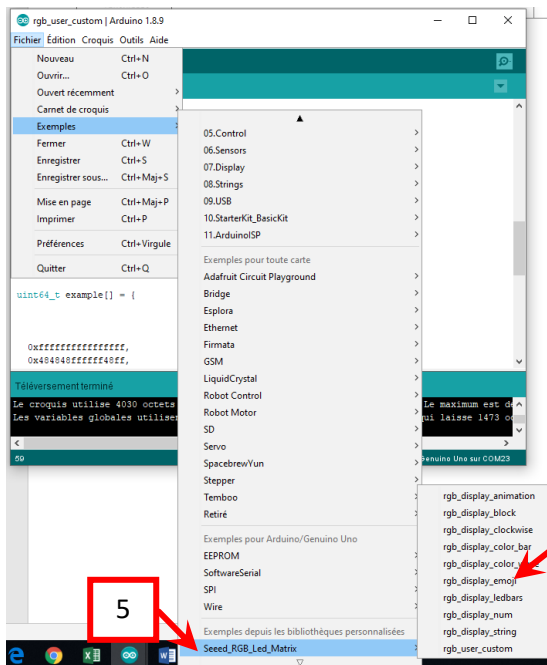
rgb_user_custom | Arduino 1.8.9

Fichier Édition Croquis Outils Aide

Nouveau Ctrl+N
Ouvrir... Ctrl+O
Ouvert récemment
Carnet de croquis
Exemples
Fermer Ctrl+W
Enregistrer Ctrl+S
Enregistrer sous... Ctrl+Maj+S
Mise en page Ctrl+Maj+P
Imprimer Ctrl+P
Préférences Ctrl+Virgule
Quitter Ctrl+Q

uint64_t example[] = {

0xffffffffffffffff,
0x484848ffffff48ff,

Téléversement terminé
Le croquis utilise 4030 octets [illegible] Le maximum est de
Les variables globales utiliser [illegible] qui laisse 1473 oc

59 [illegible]enuino Uno sur COM23

05.Control
06.Sensors
07.Display
08.Strings
09.USB
10.StarterKit_BasicKit
11.ArduinoISP
Exemples pour toute carte
Adafruit Circuit Playground
Bridge
Esplora
Ethernet
Firmata
GSM
LiquidCrystal
Robot Control
Robot Motor
SD
Servo
SpacebrewYun
Stepper
Temboo
Retiré
Exemples pour Arduino/Genuino Uno
EEPROM
SoftwareSerial
SPI
Wire
Exemples depuis les bibliothèques personnalisées
Seeed_RGB_Led_Matrix

rgb_display_animation
rgb_display_block
rgb_display_clockwise
rgb_display_color_bar
rgb_display_color_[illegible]
rgb_display_emoji
rgb_display_ledbars
rgb_display_num
rgb_display_string
rgb_user_custom

5